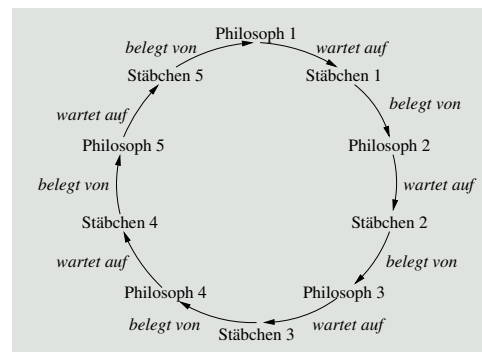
Philosoph 1
wartet auf
Stäbchen 1
belegt von
Philosoph 2
wartet auf
Stäbchen 2
belegt von
Philosoph 3
wartet auf
Stäbchen 3
belegt von
Philosoph 4
wartet auf
Stäbchen 4
belegt von
Philosoph 5
wartet auf
Stäbchen 5
belegt von